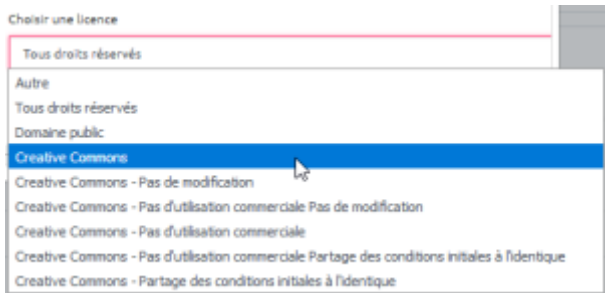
Choisir une licence

Tous droits réservés

Autre
Tous droits réservés
Domaine public
Creative Commons
Creative Commons - Pas de modification
Creative Commons - Pas d'utilisation commerciale Pas de modification
Creative Commons - Pas d'utilisation commerciale
Creative Commons - Pas d'utilisation commerciale Partage des conditions initiales à l'identique
Creative Commons - Partage des conditions initiales à l'identique